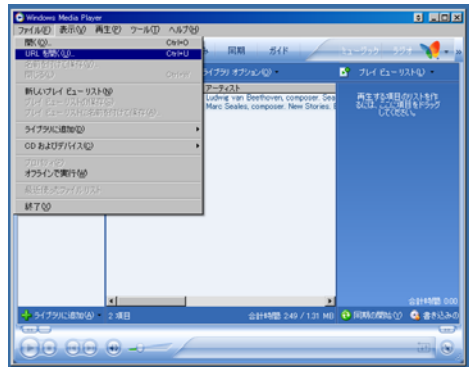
Windows Media Player

ファイル(F) 表示(V) 再生(P) ツール(T) ヘルプ(H)

開く(O)... Ctrl+O
URL を開く(U)... Ctrl+U
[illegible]
閉じる(C) Ctrl+W

新しいプレイリスト(N)
プレイリストの保存(S)
プレイリストに名前を付けて保存(A)...

ライブラリに追加(D)

CD およびデバイス(C)

プロパティ(I)
オフラインで実行(W)

最近使ったファイル リスト

終了(X)

同期 ガイド

ライブラリ オプション(O)

プレイリスト(L)

アーティスト
Ludwig van Beethoven, composer. San...
Marc Seales, composer. New Stories. ...

再生する項目のリストを作成には、ここに項目をドラッグしてください。

ライブラリに追加(A) 2 項目

合計時間: 2:49 / 1.31 MB 同期の開始(Y) 書き込みの

合計時間: 0:00